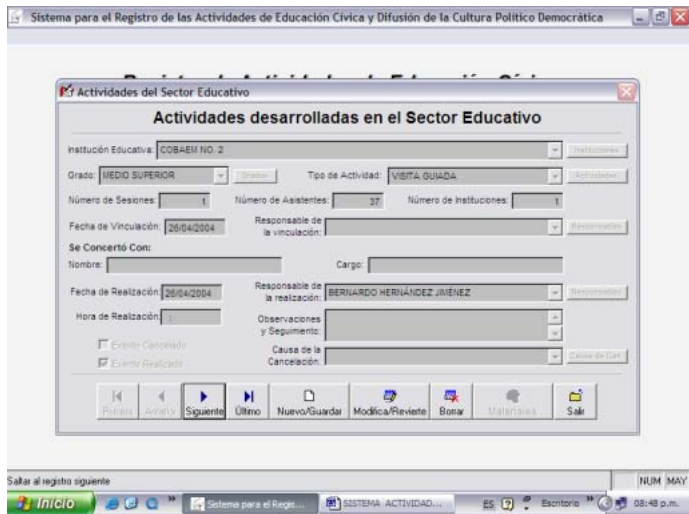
Sistema para el Registro de las Actividades de Educación Cívica y Difusión de la Cultura Político Democrática

Actividades del Sector Educativo

Actividades desarrolladas en el Sector Educativo

Institución Educativa: COBAEM NO. 2

Instituciones

Grado: MEDIO SUPERIOR

Grados

Tipo de Actividad: VISITA GUIADA

Actividades

Número de Sesiones: 1

Número de Asistentes: 37

Número de Instituciones: 1

Fecha de Vinculación: 26/04/2004

Responsable de la vinculación:

Responsables

Se Concertó Con:

Nombre:

Cargo:

Fecha de Realización: 26/04/2004

Responsable de la realización: BERNARDO HERNÁNDEZ JIMÉNEZ

Responsables

Hora de Realización:

Observaciones y Seguimiento:

Evento Cancelado

Evento Realizado

Causa de la Cancelación:

Causa de Can

Primero

Anterior

Siguiente

Último

Nuevo/Guardar

Modifica/Revierte

Borrar

Materiales

Salir

Saltar al registro siguiente

NUM MAY

Inicio

Sistema para el Regis...

SISTEMA ACTIVIDAD...

ES

Escritorio

08:48 p.m.